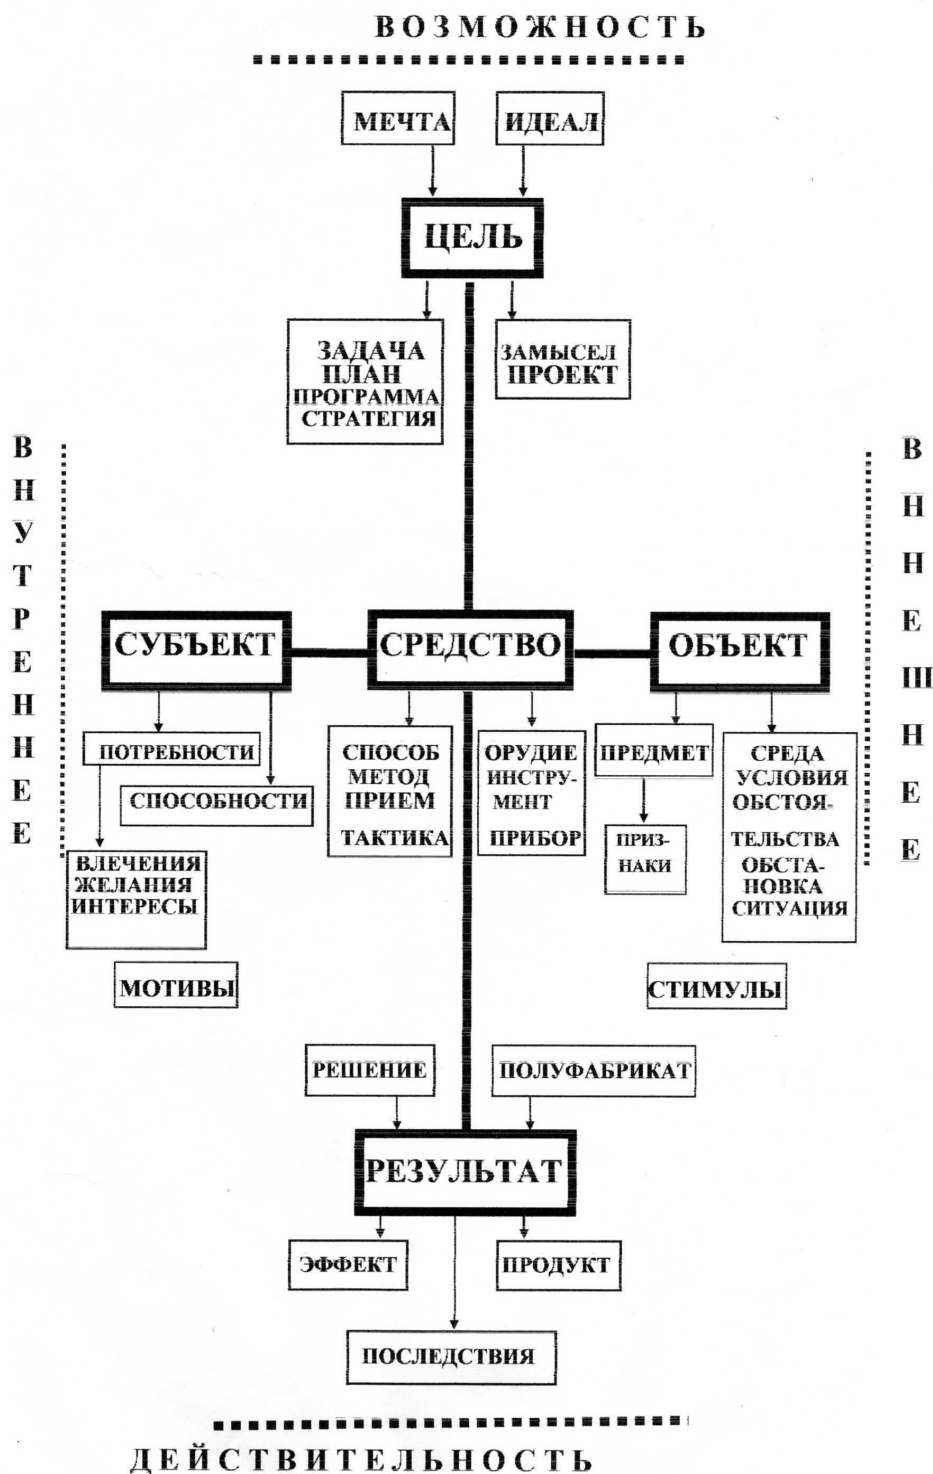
ВОЗМОЖНОСТЬ

МЕЧТА

ИДЕАЛ

ЦЕЛЬ

ЗАДАЧА
ПЛАН
ПРОГРАММА
СТРАТЕГИЯ

ЗАМЫСЕЛ
ПРОЕКТ

В
Н
У
Т
Р
Е
Н
Н
Е
Е

В
Н
Е
Ш
Н
Е
Е

СУБЪЕКТ

СРЕДСТВО

ОБЪЕКТ

ПОТРЕБНОСТИ

СПОСОБНОСТИ

ВЛЕЧЕНИЯ
ЖЕЛАНИЯ
ИНТЕРЕСЫ

СПОСОБ
МЕТОД
ПРИЕМ
ТАКТИКА

ОРУДИЕ
ИНСТРУМЕНТ
ПРИБОР

ПРЕДМЕТ

ПРИЗНАКИ

СРЕДА
УСЛОВИЯ
ОБСТОЯТЕЛЬСТВА
ОБСТАНОВКА
СИТУАЦИЯ

МОТИВЫ

СТИМУЛЫ

РЕШЕНИЕ

ПОЛУФАБРИКАТ

РЕЗУЛЬТАТ

ЭФФЕКТ

ПРОДУКТ

ПОСЛЕДСТВИЯ

ДЕЙСТВИТЕЛЬНОСТЬ